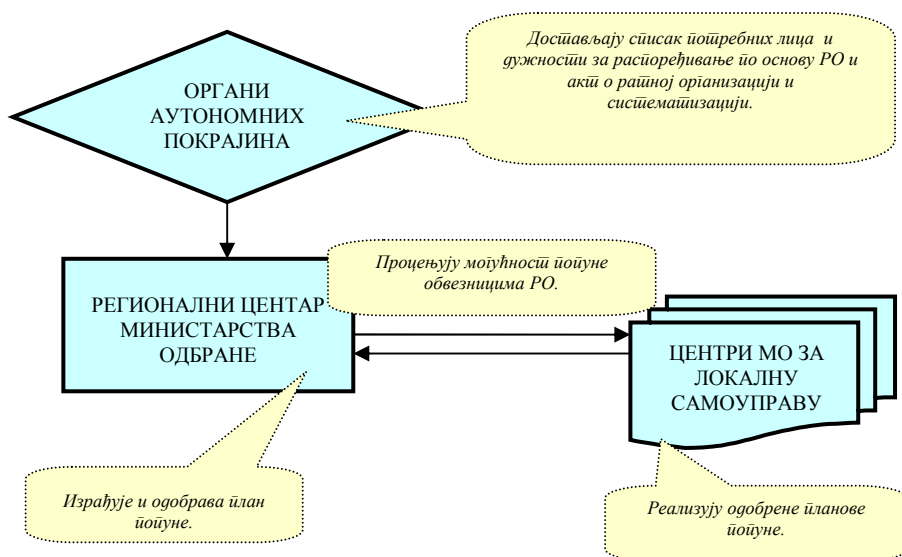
ОРГАНИ АУТОНОМНИХ ПОКРАЈИНА

Достављају списак потребних лица и дужности за распоређивање по основу РО и акт о ратној организацији и систематизацији.

Процењују могућност попуне обвезницима РО.

РЕГИОНАЛНИ ЦЕНТАР МИНИСТАРСТВА ОДБРАНЕ

ЦЕНТРИ МО ЗА ЛОКАЛНУ САМОУПРАВУ

Израђује и одобрава план попуне.

Реализују одобрене планове попуне.